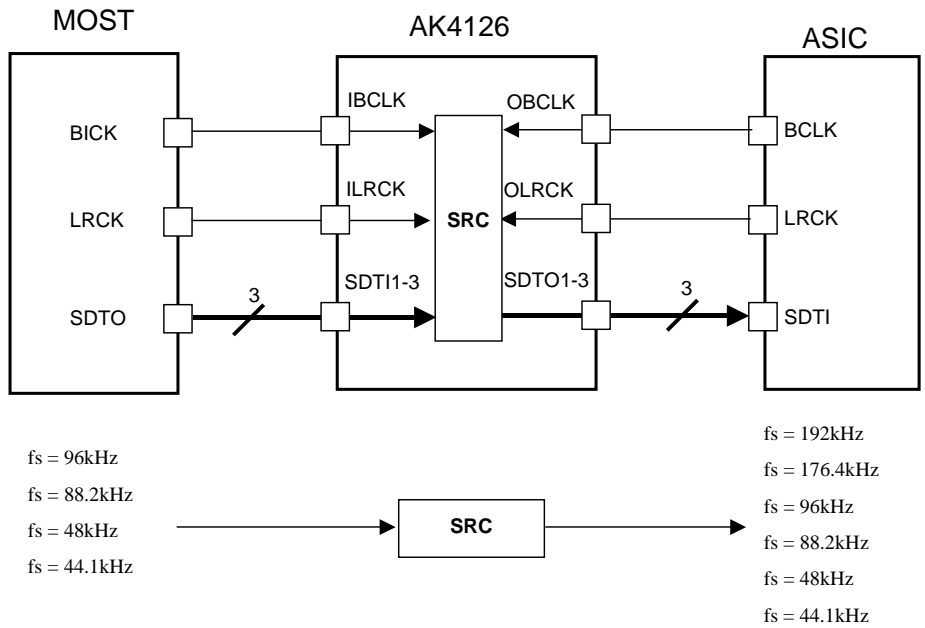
MOST

AK4126

ASIC

BICK

LRCK

SDTO

IBCLK

ILRCK

SDTI1-3

3

SRC

OBCLK

OLRCK

SDTO1-3

3

BCLK

LRCK

SDTI

fs = 96kHz

fs = 88.2kHz

fs = 48kHz

fs = 44.1kHz

SRC

fs = 192kHz

fs = 176.4kHz

fs = 96kHz

fs = 88.2kHz

fs = 48kHz

fs = 44.1kHz